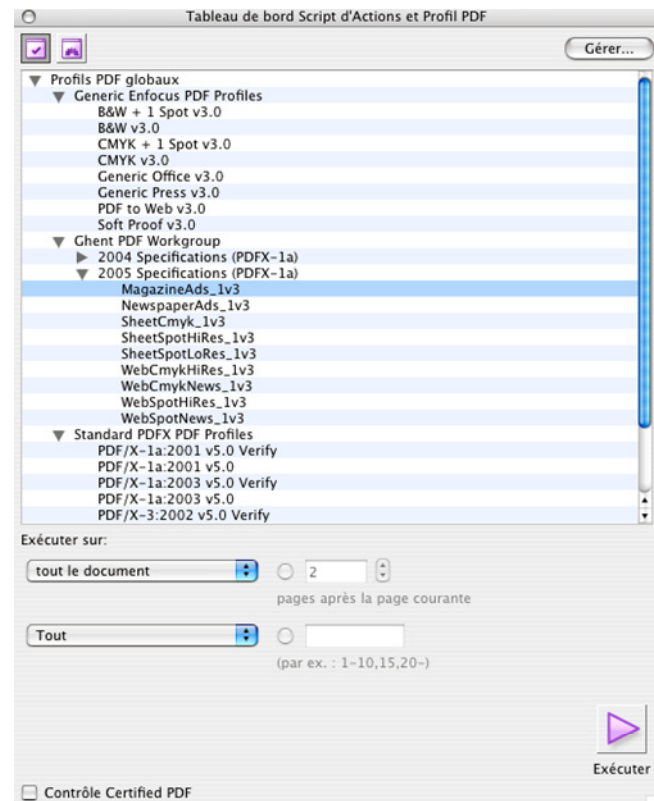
Tableau de bord Script d'Actions et Profil PDF

Gérer...

Profils PDF globaux
Generic Enfocus PDF Profiles
B&W + 1 Spot v3.0
B&W v3.0
CMYK + 1 Spot v3.0
CMYK v3.0
Generic Office v3.0
Generic Press v3.0
PDF to Web v3.0
Soft Proof v3.0
Ghent PDF Workgroup
2004 Specifications (PDFX-1a)
2005 Specifications (PDFX-1a)
MagazineAds_1v3
NewspaperAds_1v3
SheetCmyk_1v3
SheetSpotHiRes_1v3
SheetSpotLoRes_1v3
WebCmykHiRes_1v3
WebCmykNews_1v3
WebSpotHiRes_1v3
WebSpotNews_1v3
Standard PDFX PDF Profiles
PDF/X-1a:2001 v5.0 Verify
PDF/X-1a:2001 v5.0
PDF/X-1a:2003 v5.0 Verify
PDF/X-1a:2003 v5.0
PDF/X-3:2002 v5.0 Verify

Exécuter sur:

tout le document

2

pages après la page courante

Tout

(par ex. : 1-10,15,20-)

Exécuter

Contrôle Certified PDF